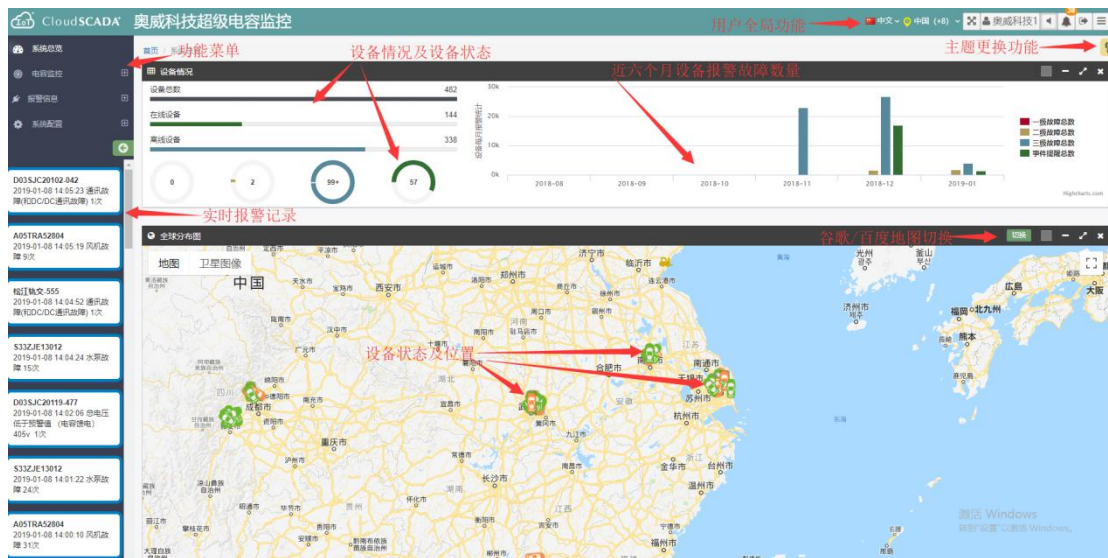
CloudSCADA 奥威科技超级电容监控

用户全局功能 中文 中国 (+8) 奥威科技1

系统总览
功能菜单
电容监控
报警信息
系统配置

首页

设备情况及设备状态

主题更换功能

设备情况

设备总数 482
在线设备 144
离线设备 338

0 2 99+ 57

近六个月设备报警故障数量

30k
20k
10k
0k
2018-08 2018-09 2018-10 2018-11 2018-12 2019-01

一级故障总数
二级故障总数
三级故障总数
事件提醒总数

Highcharts.com

D03SJC20102-042
2019-01-08 14:05:23 通讯故障(和DC/DC通讯故障) 1次

实时报警记录

A05TRA52804
2019-01-08 14:05:19 风机故障 9次

松江轨交-555
2019-01-08 14:04:52 通讯故障(和DC/DC通讯故障) 1次

S33ZJE13012
2019-01-08 14:04:24 水泵故障 15次

D03SJC20119-477
2019-01-08 14:02:06 总电压低于预警值 (电容馈电) 405v 1次

S33ZJE13012
2019-01-08 14:01:22 水泵故障 24次

A05TRA52804
2019-01-08 14:00:10 风机故障 31次

全球分布图

谷歌/百度地图切换 切换

地图 卫星图像

中国

设备状态及位置

成都市 南通市 无锡市 苏州市 杭州市 合肥市 济南市 郑州市 西安市 长沙市 武汉市 上海 大连市 济宁市 临沂市 太原市 石家庄市 南京市 宁波市 福州市 南昌市 贵阳市 重庆市 天水市 兰州市 宜昌市 九江市 台州市 温州市 首尔 福冈 北九州 熊本 大阪 广岛 光州 釜山 济州市

激活 Windows
转到"设置"以激活 Windows。